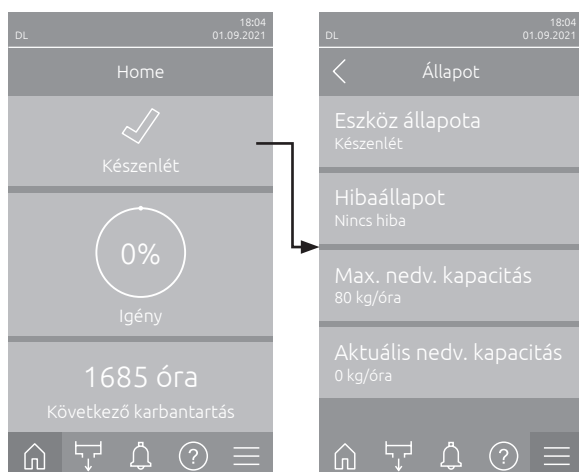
DL
18:04
01.09.2021

Home

Készenlét

0%

Igény

1685 óra

Következő karbantartás

?

DL
18:04
01.09.2021

Állapot

Eszköz állapota
Készenlét

Hibaállapot
Nincs hiba

Max. nedv. kapacitás
80 kg/óra

Aktuális nedv. kapacitás
0 kg/óra

?